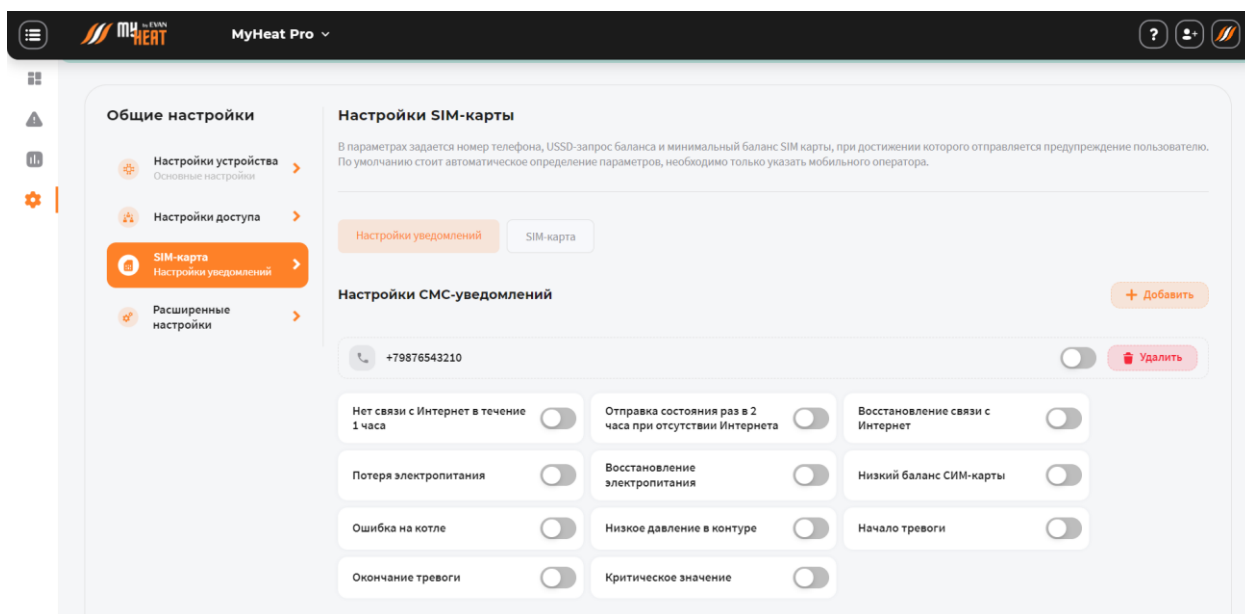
MY by EVAN HEAT MyHeat Pro

?

Общие настройки

Настройки устройства
Основные настройки

Настройки доступа

SIM-карта
Настройки уведомлений

Расширенные настройки

Настройки SIM-карты

В параметрах задается номер телефона, USSD-запрос баланса и минимальный баланс SIM карты, при достижении которого отправляется предупреждение пользователю. По умолчанию стоит автоматическое определение параметров, необходимо только указать мобильного оператора.

Настройки уведомлений SIM-карта

Настройки СМС-уведомлений

+ Добавить

+79876543210

Удалить

Нет связи с Интернет в течение 1 часа

Отправка состояния раз в 2 часа при отсутствии Интернета

Восстановление связи с Интернет

Потеря электропитания

Восстановление электропитания

Низкий баланс СИМ-карты

Ошибка на котле

Низкое давление в контуре

Начало тревоги

Окончание тревоги

Критическое значение